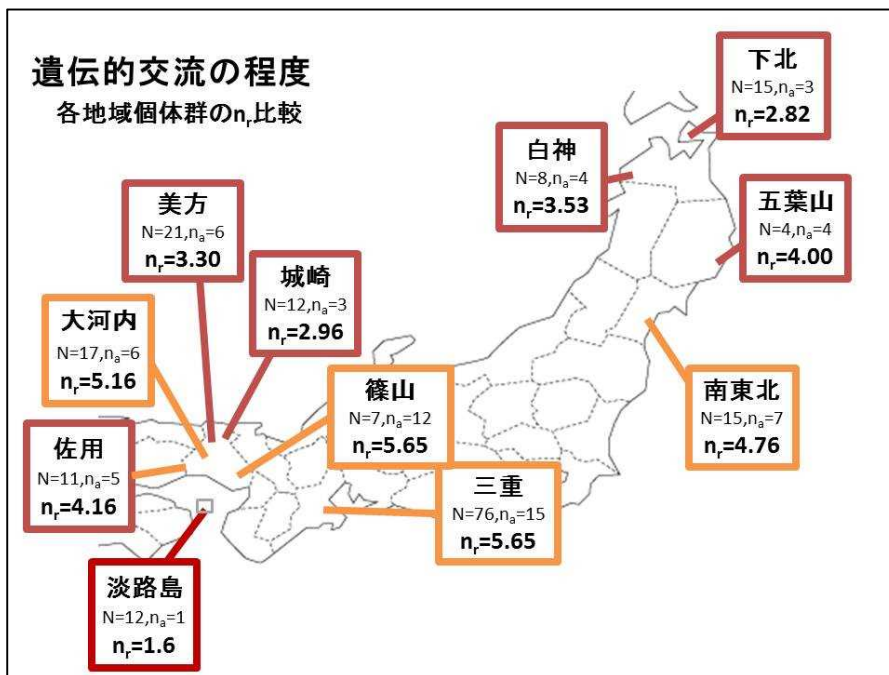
遺伝的交流の程度
各地域個体群の$n_r$比較

下北
N=15,$n_a$=3
$n_r$=2.82

白神
N=8,$n_a$=4
$n_r$=3.53

美方
N=21,$n_a$=6
$n_r$=3.30

五葉山
N=4,$n_a$=4
$n_r$=4.00

城崎
N=12,$n_a$=3
$n_r$=2.96

大河内
N=17,$n_a$=6
$n_r$=5.16

篠山
N=7,$n_a$=12
$n_r$=5.65

南東北
N=15,$n_a$=7
$n_r$=4.76

佐用
N=11,$n_a$=5
$n_r$=4.16

三重
N=76,$n_a$=15
$n_r$=5.65

淡路島
N=12,$n_a$=1
$n_r$=1.6